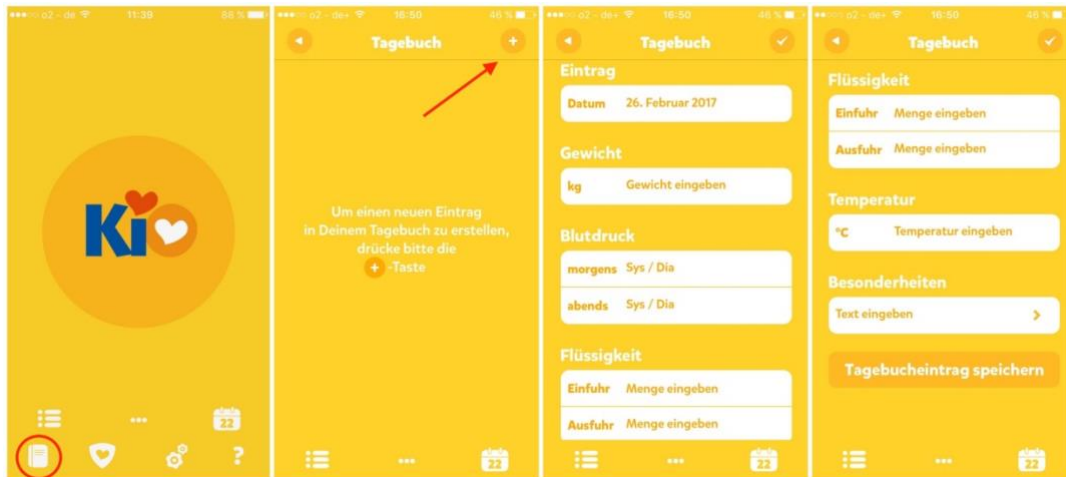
●●●○○ o2 - de 11:39 88 %

KI

22

?

●●●○○ o2 - de+ 16:50 46 %

Tagebuch

+

Um einen neuen Eintrag in Deinem Tagebuch zu erstellen, drücke bitte die + -Taste

22

●●●○○ o2 - de+ 16:50 46 %

Tagebuch

Eintrag

Datum 26. Februar 2017

Gewicht

kg Gewicht eingeben

Blutdruck

morgens Sys / Dia

abends Sys / Dia

Flüssigkeit

Einfuhr Menge eingeben

Ausfuhr Menge eingeben

22

●●●○○ o2 - de+ 16:50 46 %

Tagebuch

Flüssigkeit

Einfuhr Menge eingeben

Ausfuhr Menge eingeben

Temperatur

°C Temperatur eingeben

Besonderheiten

Text eingeben >

Tagebucheintrag speichern

22